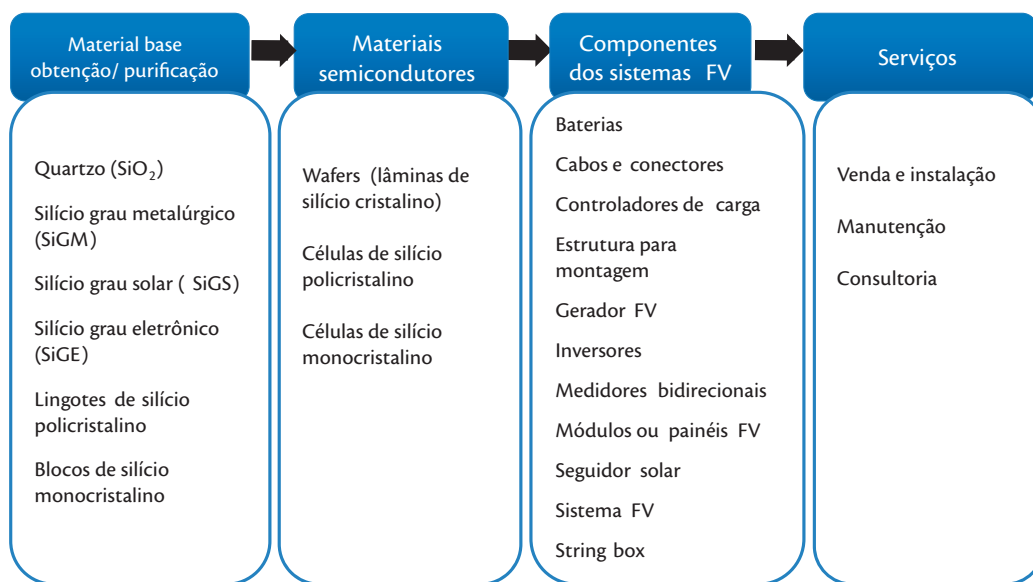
Material base obtenção/ purificação

Quartzo ($SiO_2$)

Silício grau metalúrgico (SiGM)

Silício grau solar ( SiGS)

Silício grau eletrônico (SiGE)

Lingotes de silício policristalino

Blocos de silício monocristalino

Materiais semicondutores

Wafers (lâminas de silício cristalino)

Células de silício policristalino

Células de silício monocristalino

Componentes dos sistemas FV

Baterias

Cabos e conectores

Controladores de carga

Estrutura para montagem

Gerador FV

Inversores

Medidores bidirecionais

Módulos ou painéis FV

Seguidor solar

Sistema FV

String box

Serviços

Venda e instalação

Manutenção

Consultoria